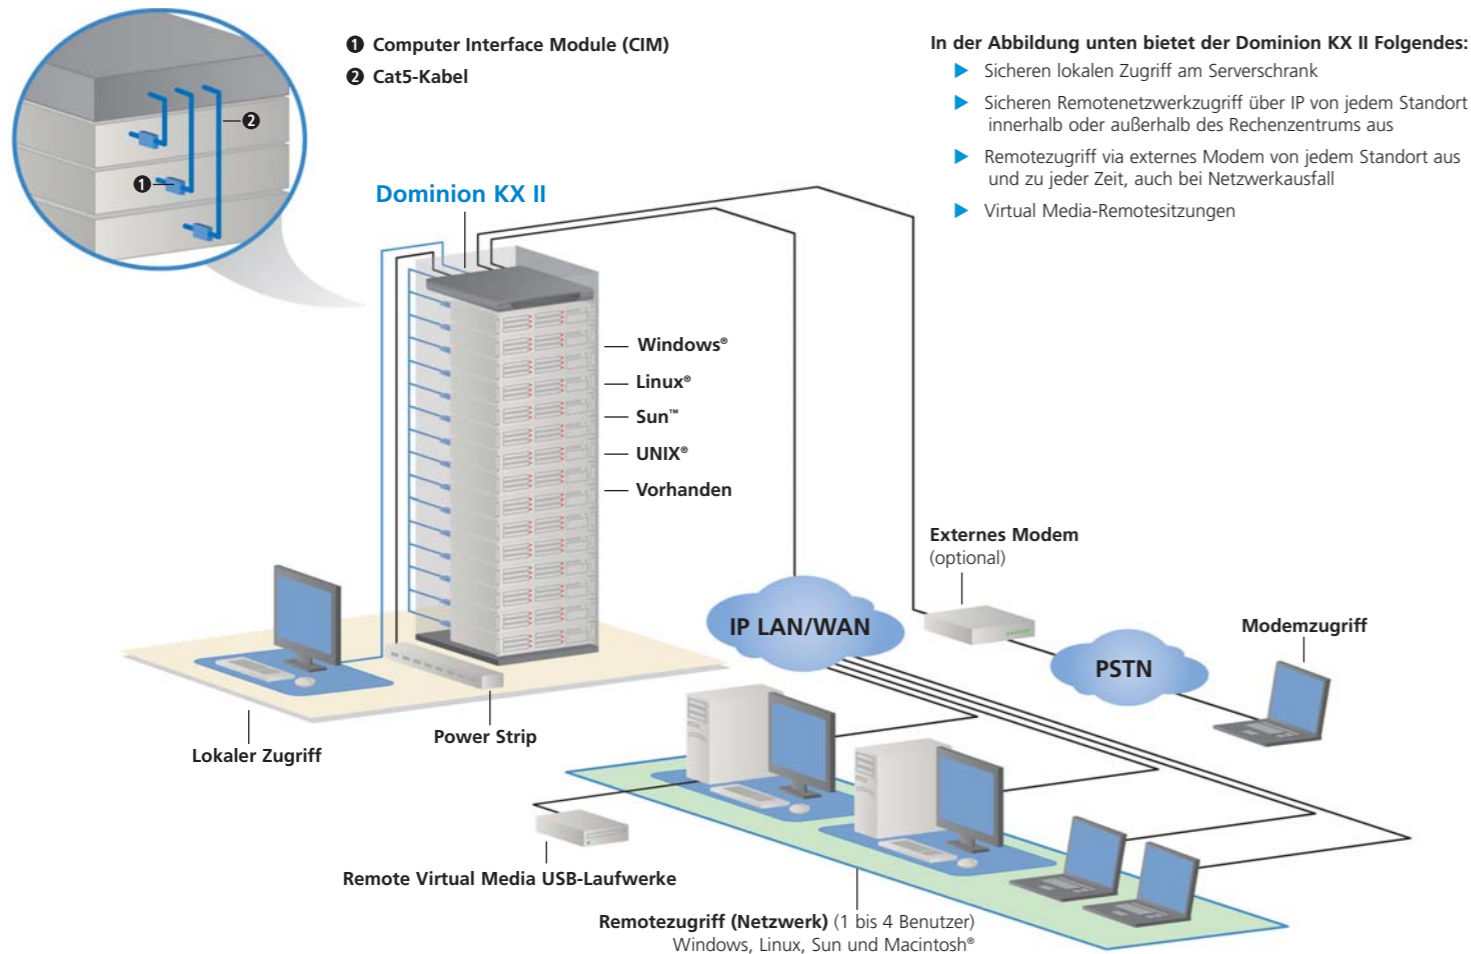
❶ Computer Interface Module (CIM)
❷ Cat5-Kabel

In der Abbildung unten bietet der Dominion KX II Folgendes:
Sicheren lokalen Zugriff am Serverschrank
Sicheren Remotenetzwerkzugriff über IP von jedem Standort innerhalb oder außerhalb des Rechenzentrums aus
Remotezugriff via externes Modem von jedem Standort aus und zu jeder Zeit, auch bei Netzwerkausfall
Virtual Media-Remotesitzungen

❷
❶

Dominion KX II

Windows®
Linux®
Sun™
UNIX®
Vorhanden

Externes Modem
(optional)

IP LAN/WAN

PSTN

Modemzugriff

Lokaler Zugriff

Power Strip

Remote Virtual Media USB-Laufwerke

Remotezugriff (Netzwerk) (1 bis 4 Benutzer)
Windows, Linux, Sun und Macintosh®